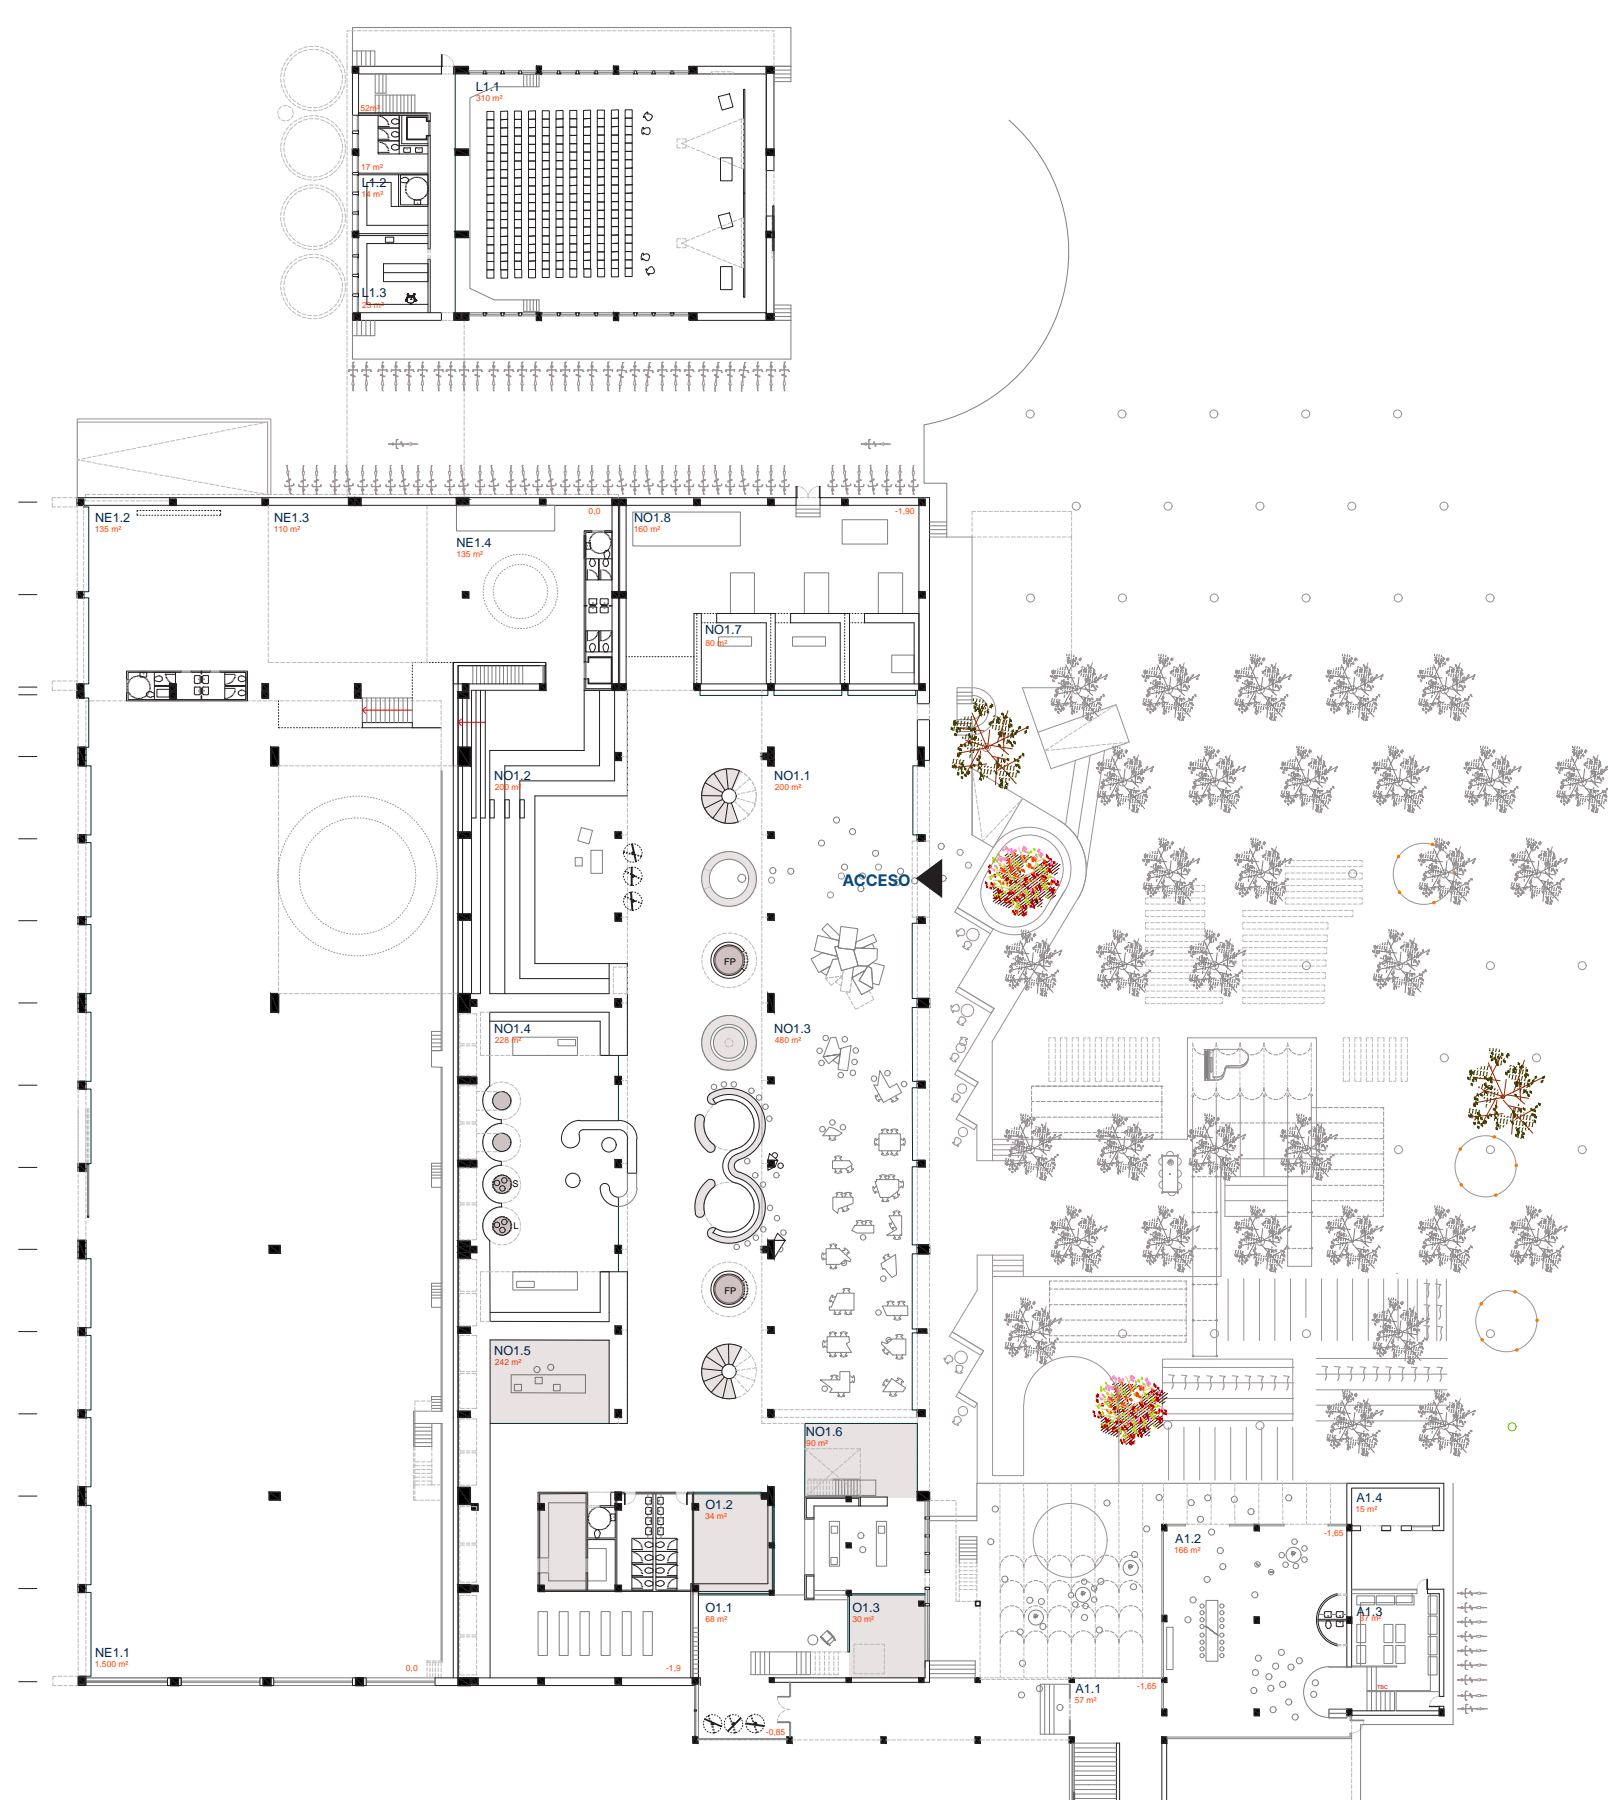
L1.1
310 m²
52m²
17 m²
L1.2
14 m²
L1.3
23 m²
NE1.2
135 m²
NE1.3
110 m²
NE1.4
135 m²
0,0
NO1.8
160 m²
-1,90
NO1.7
80 m²
NO1.2
200 m²
NO1.1
200 m²
ACCESO
FP
NO1.4
228 m²
NO1.3
480 m²
S
L
FP
NO1.5
242 m²
NO1.6
90 m²
O1.2
34 m²
A1.4
15 m²
A1.2
166 m²
-1,65
O1.1
68 m²
O1.3
30 m²
A1.3
37 m²
NE1.1
1.500 m²
0,0
-1,9
A1.1
57 m²
-1,65
-0,85